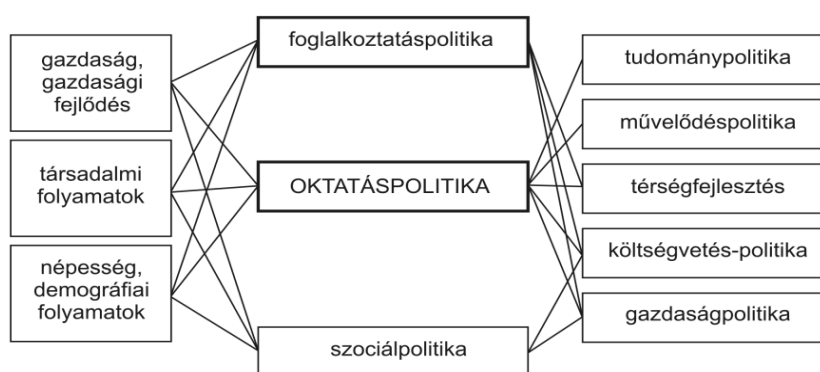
gazdaság, gazdasági fejlődés

társadalmi folyamatok

népesség, demográfiai folyamatok

foglalkoztatáspolitika

OKTATÁSPOLITIKA

szociálpolitika

tudománypolitika

művelődéspolitika

térségfejlesztés

költségvetés-politika

gazdaságpolitika